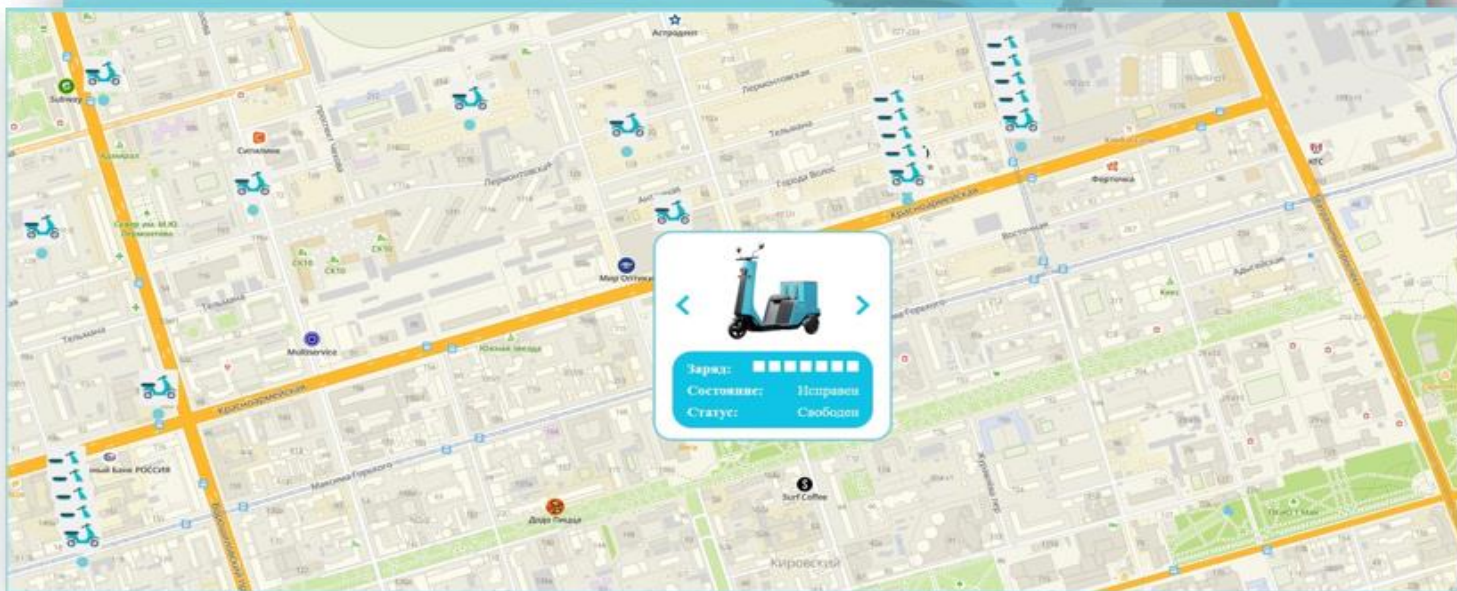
Аэроградинг

Subway

Ситилинк

Лермонтовская

Тельмана

Лермонтовская

Города Волос

Красноармейская

Фортечка

Восточная

Мир Оптики

Адыгейская

Multiservice

Южная звезда

Красноармейская

Тельмана

Максима Горького

Банк РОССИЯ

Додо Пицца

Surf Coffee

Кировский

Заряд:

Состояние: Исправен

Статус: Свободен